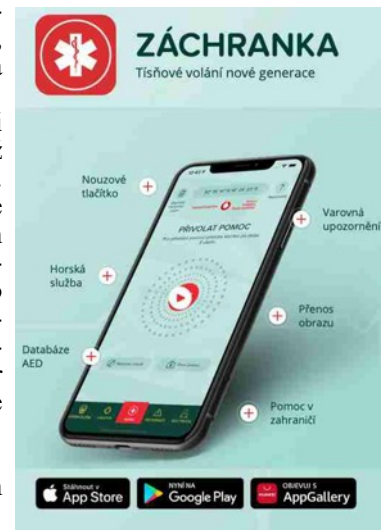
ZÁCHRANKA
Tísňové volání nové generace

Nouzové tlačítko

Varovná upozornění

PŘIVOLAT POMOC

Horská služba

Přenos obrazu

Databáze AED

Pomoc v zahraničí

Stáhnout v App Store

NYNÍ NA Google Play

OBJEVUJ S AppGallery